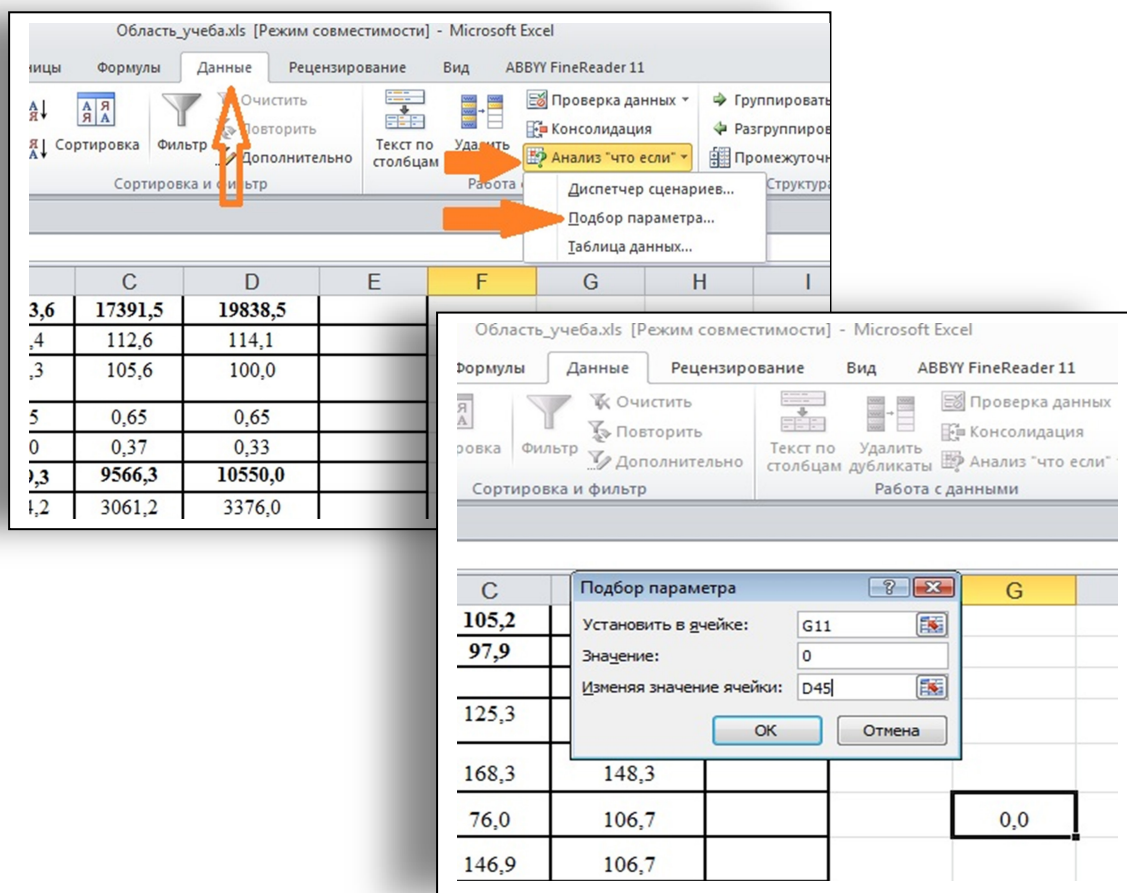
Область_учеба.xls [Режим совместимости] - Microsoft Excel

ницы Формулы Данные Рецензирование Вид ABBYY FineReader 11

Сортировка Фильтр Очистить Повторить Дополнительно

Сортировка и фильтр

Текст по столбцам Удалить

Работа с

Проверка данных
Консолидация
Анализ "что если"

Группировать
Разгруппиров
Промежуточн

Структура

Диспетчер сценариев...
Подбор параметра...
Таблица данных...

| | C | D | E | F | G | H | I |
|---|---|---|---|---|---|---|---|
| 3,6 | 17391,5 | 19838,5 | | | | | |
| ,4 | 112,6 | 114,1 | | | | | |
| ,3 | 105,6 | 100,0 | | | | | |
| 5 | 0,65 | 0,65 | | | | | |
| 0 | 0,37 | 0,33 | | | | | |
| ),3 | 9566,3 | 10550,0 | | | | | |
| ,2 | 3061,2 | 3376,0 | | | | | |

Область_учеба.xls [Режим совместимости] - Microsoft Excel

Формулы Данные Рецензирование Вид ABBYY FineReader 11

ровка Фильтр Очистить Повторить Дополнительно

Сортировка и фильтр

Текст по столбцам Удалить дубликаты

Проверка данных
Консолидация
Анализ "что если"

Работа с данными

C

105,2
97,9

125,3

168,3 148,3
76,0 106,7
146,9 106,7

G

0,0

Подбор параметра

Установить в ячейке: G11
Значение: 0
Изменяя значение ячейки: D45

OK Отмена